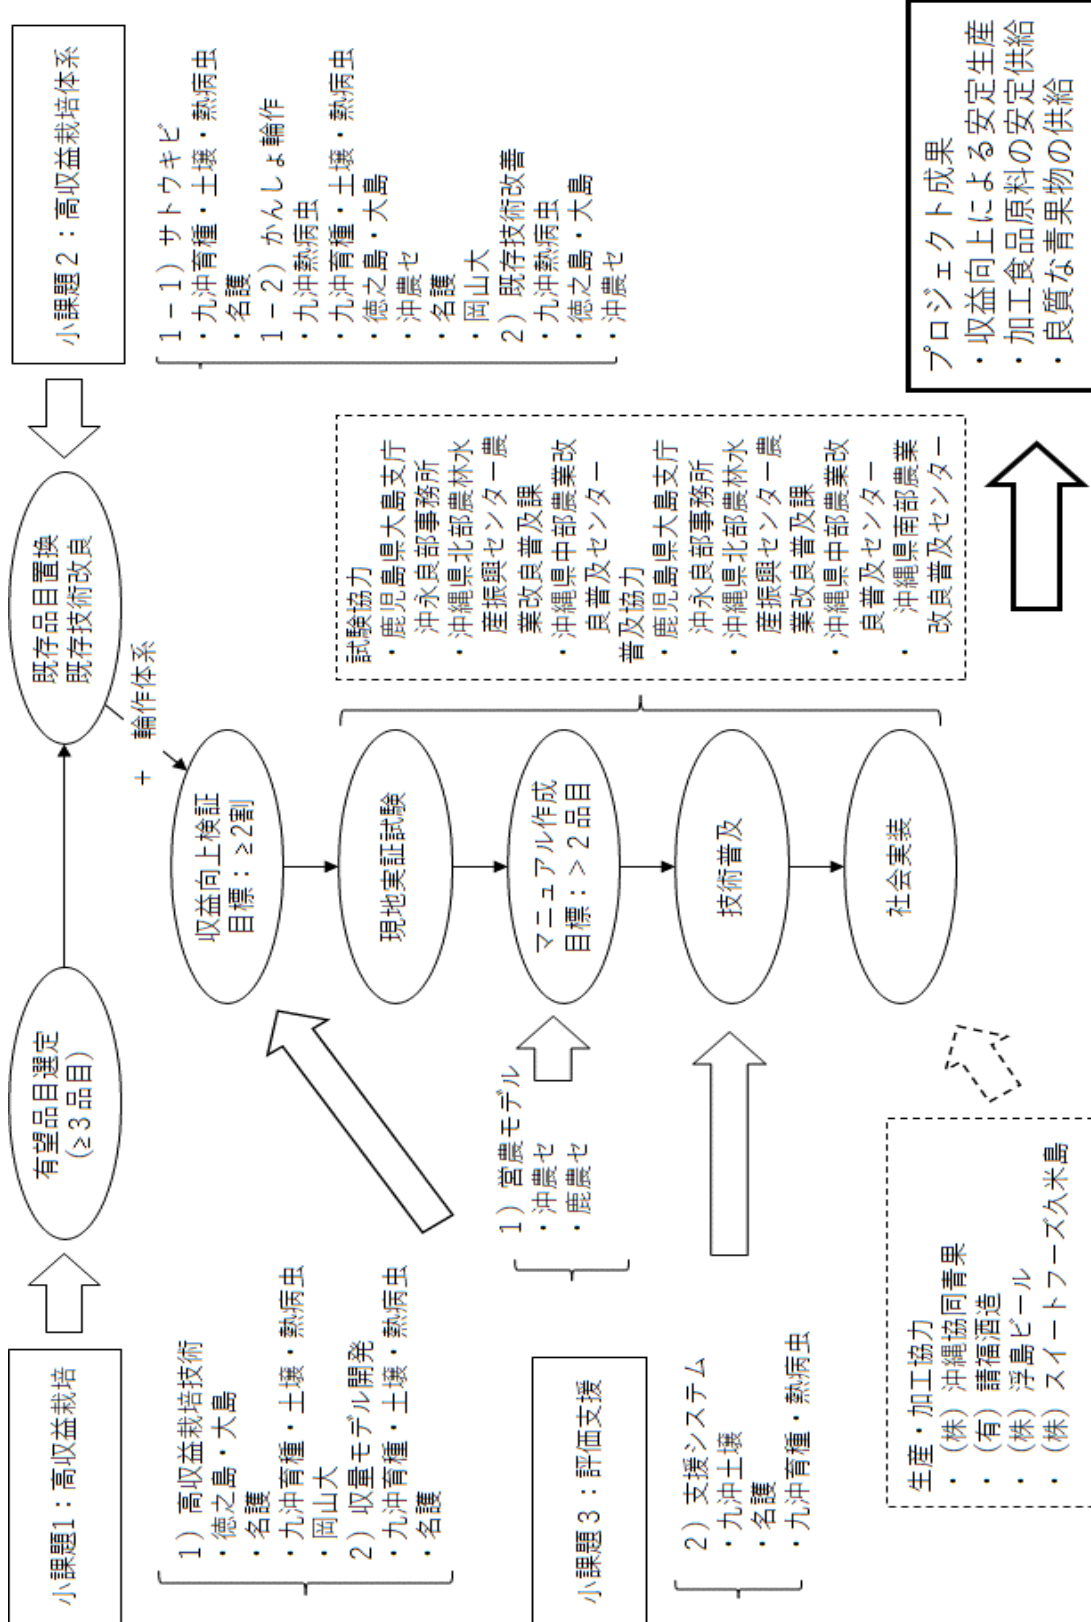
小課題1：高収益栽培

1）高収益栽培技術
・徳之島・大島
・名護
・九沖育種・土壌・熱病虫
・岡山大
2）収量モデル開発
・九沖育種・土壌・熱病虫
・名護

有望品目選定
（≧3品目）

既存品目置換
既存技術改良

小課題2：高収益栽培体系

1－1）サトウキビ
・九沖育種・土壌・熱病虫
・名護
1－2）かんしょ輪作
・九沖熱病虫
・九沖育種・土壌・熱病虫
・徳之島・大島
・沖農セ
・名護
・岡山大
2）既存技術改善
・九沖熱病虫
・徳之島・大島
・沖農セ

＋ 輪作体系

収益向上検証
目標：≧2割

現地実証試験

マニュアル作成
目標：＞2品目

技術普及

社会実装

試験協力
・鹿児島県大島支庁沖永良部事務所
・沖縄県北部農林水産振興センター農業改良普及課
・沖縄県中部農業改良普及センター
普及協力
・鹿児島県大島支庁沖永良部事務所
・沖縄県北部農林水産振興センター農業改良普及課
・沖縄県中部農業改良普及センター
・沖縄県南部農業改良普及センター

小課題3：評価支援

1）営農モデル
・沖農セ
・鹿農セ

2）支援システム
・九沖土壌
・名護
・九沖育種・熱病虫

生産・加工協力
・（株）沖縄協同青果
・（有）請福酒造
・（株）浮島ビール
・（株）スイートフーズ久米島

プロジェクト成果
・収益向上による安定生産
・加工食品原料の安定供給
・良質な青果物の供給